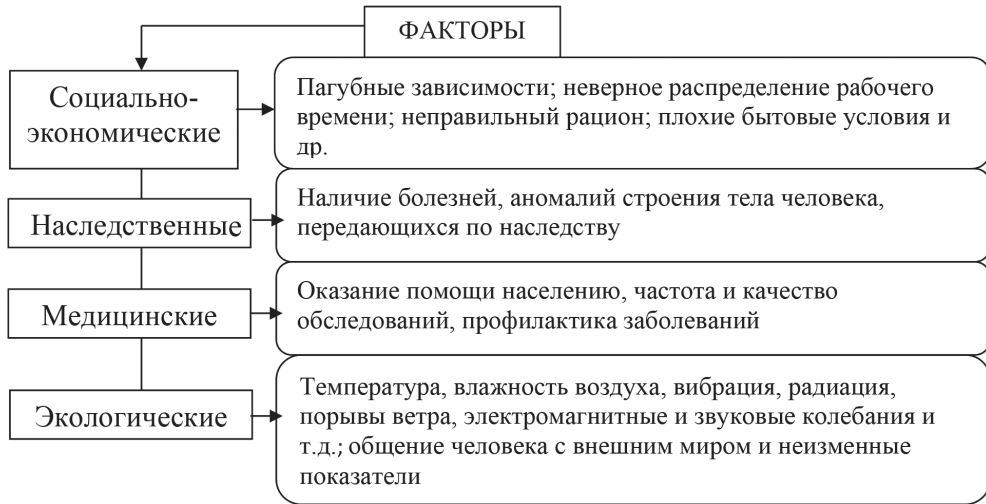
ФАКТОРЫ

Социально-экономические

Пагубные зависимости; неверное распределение рабочего времени; неправильный рацион; плохие бытовые условия и др.

Наследственные

Наличие болезней, аномалий строения тела человека, передающихся по наследству

Медицинские

Оказание помощи населению, частота и качество обследований, профилактика заболеваний

Экологические

Температура, влажность воздуха, вибрация, радиация, порывы ветра, электромагнитные и звуковые колебания и т.д.; общение человека с внешним миром и неизменные показатели